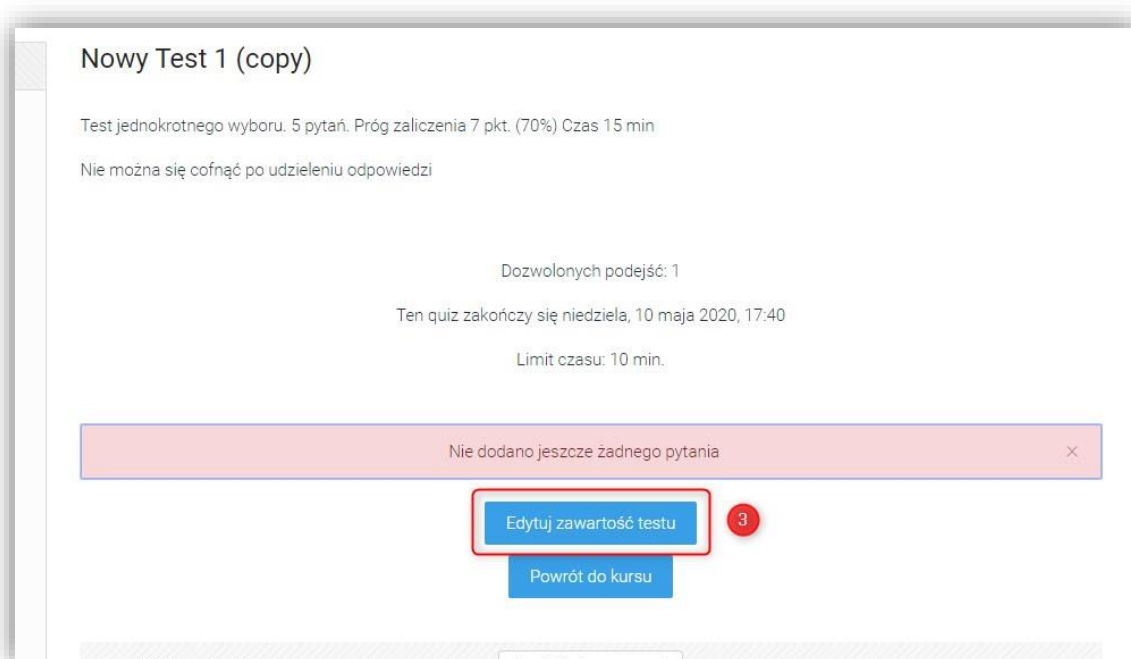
Nowy Test 1 (copy)

Test jednokrotnego wyboru. 5 pytań. Próg zaliczenia 7 pkt. (70%) Czas 15 min

Nie można się cofnąć po udzieleniu odpowiedzi

Dozwolonych podejść: 1

Ten quiz zakończy się niedziela, 10 maja 2020, 17:40

Limit czasu: 10 min.

Nie dodano jeszcze żadnego pytania

×

Edytuj zawartość testu

3

Powrót do kursu